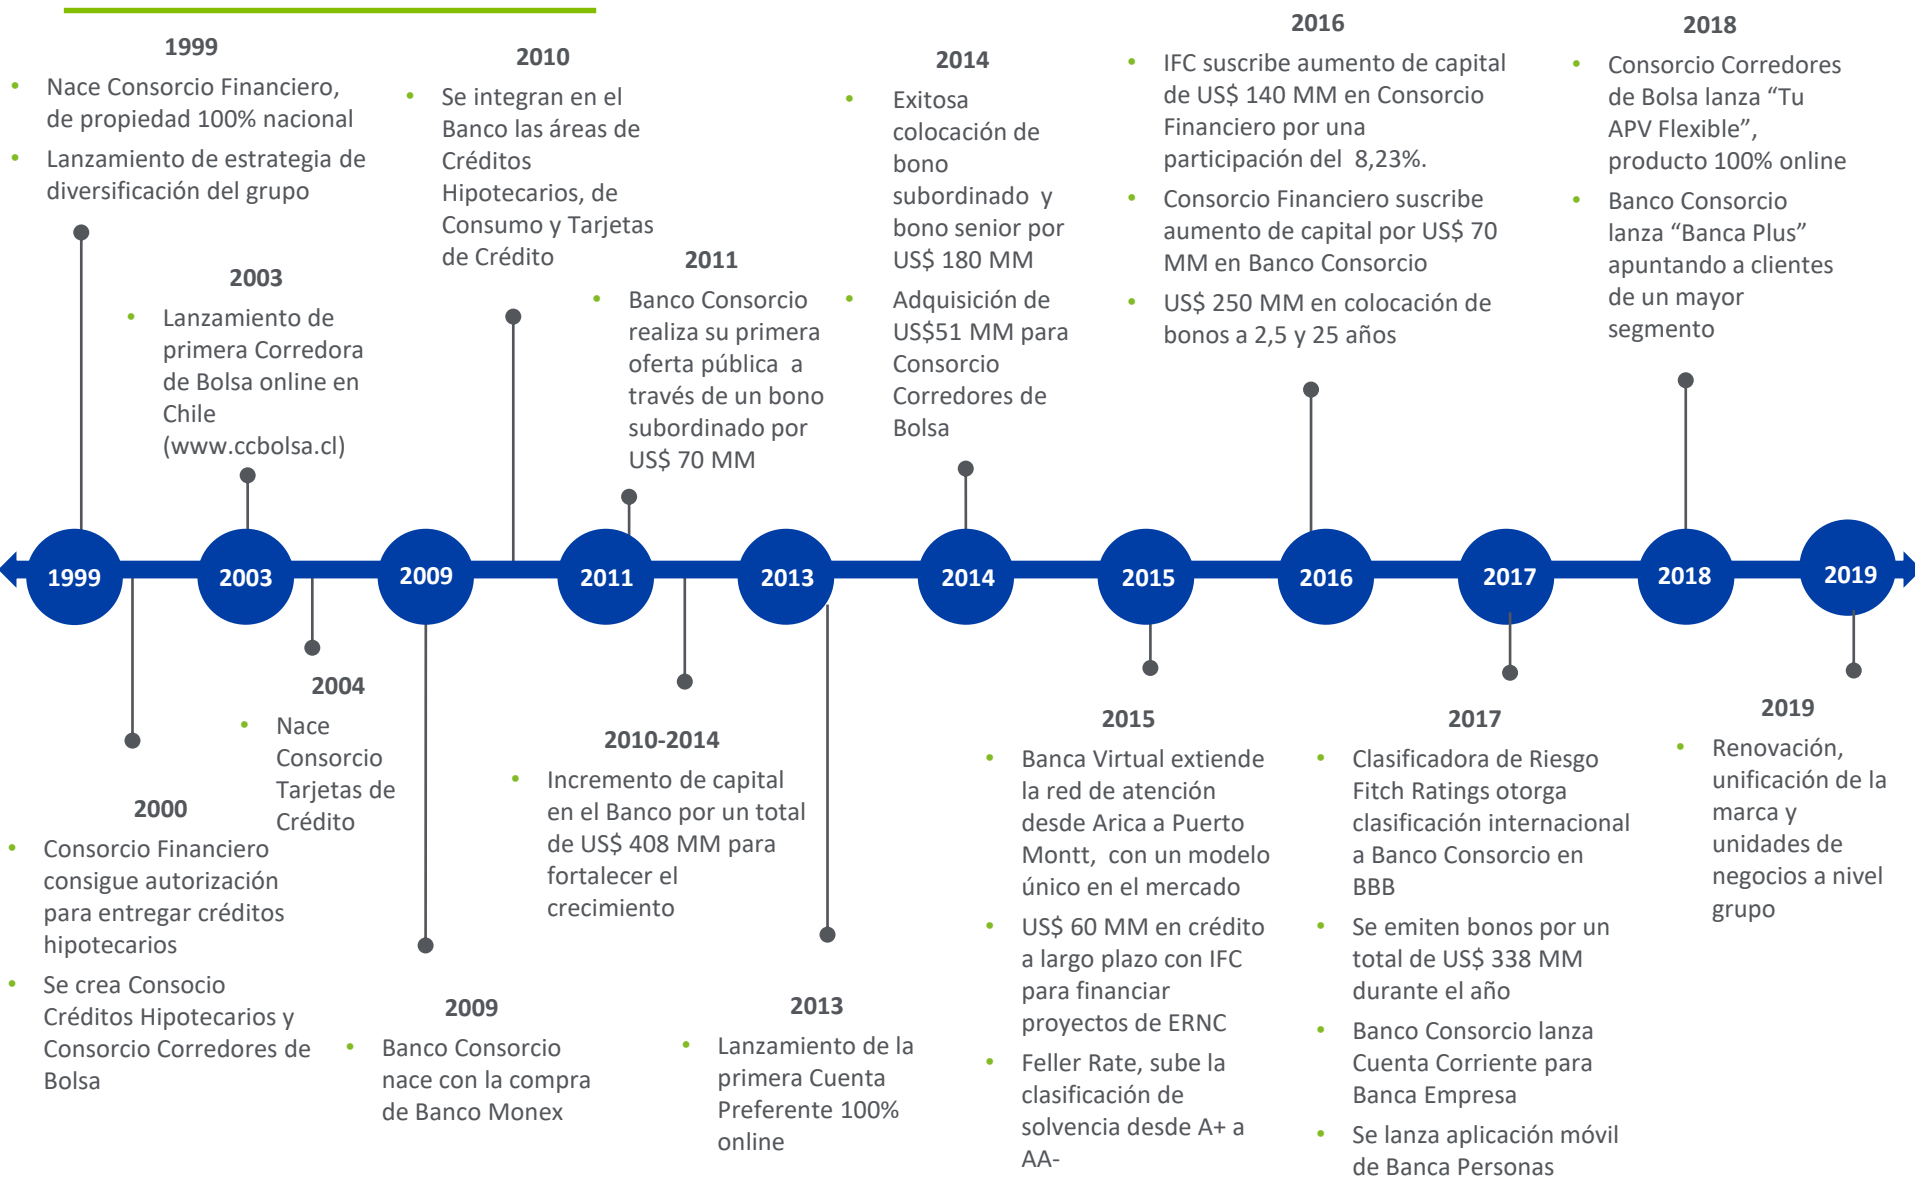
1999

- Nace Consorcio Financiero, de propiedad 100% nacional
- Lanzamiento de estrategia de diversificación del grupo

2003

- Lanzamiento de primera Corredora de Bolsa online en Chile (www.ccbolsa.cl)

2010

- Se integran en el Banco las áreas de Créditos Hipotecarios, de Consumo y Tarjetas de Crédito

2011

- Banco Consorcio realiza su primera oferta pública a través de un bono subordinado por US$ 70 MM

2014

- Exitosa colocación de bono subordinado y bono senior por US$ 180 MM
- Adquisición de US$51 MM para Consorcio Corredores de Bolsa

2016

- IFC suscribe aumento de capital de US$ 140 MM en Consorcio Financiero por una participación del 8,23%.
- Consorcio Financiero suscribe aumento de capital por US$ 70 MM en Banco Consorcio
- US$ 250 MM en colocación de bonos a 2,5 y 25 años

2018

- Consorcio Corredores de Bolsa lanza “Tu APV Flexible”, producto 100% online
- Banco Consorcio lanza “Banca Plus” apuntando a clientes de un mayor segmento

1999 2003 2009 2011 2013 2014 2015 2016 2017 2018 2019

2000

- Consorcio Financiero consigue autorización para entregar créditos hipotecarios
- Se crea Consocio Créditos Hipotecarios y Consorcio Corredores de Bolsa

2004

- Nace Consorcio Tarjetas de Crédito

2009

- Banco Consorcio nace con la compra de Banco Monex

2010-2014

- Incremento de capital en el Banco por un total de US$ 408 MM para fortalecer el crecimiento

2013

- Lanzamiento de la primera Cuenta Preferente 100% online

2015

- Banca Virtual extiende la red de atención desde Arica a Puerto Montt, con un modelo único en el mercado
- US$ 60 MM en crédito a largo plazo con IFC para financiar proyectos de ERNC
- Feller Rate, sube la clasificación de solvencia desde A+ a AA-

2017

- Clasificadora de Riesgo Fitch Ratings otorga clasificación internacional a Banco Consorcio en BBB
- Se emiten bonos por un total de US$ 338 MM durante el año
- Banco Consorcio lanza Cuenta Corriente para Banca Empresa
- Se lanza aplicación móvil de Banca Personas

2019

- Renovación, unificación de la marca y unidades de negocios a nivel grupo